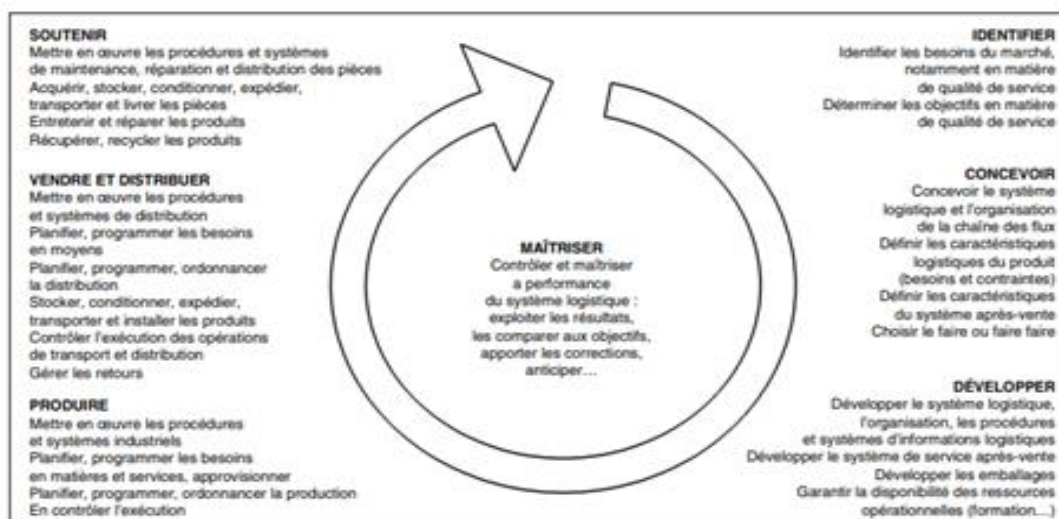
SOUTENIR
Mettre en œuvre les procédures et systèmes de maintenance, réparation et distribution des pièces
Acquérir, stocker, conditionner, expédier, transporter et livrer les pièces
Entretenir et réparer les produits
Récupérer, recycler les produits

VENDRE ET DISTRIBUER
Mettre en œuvre les procédures et systèmes de distribution
Planifier, programmer les besoins en moyens
Planifier, programmer, ordonnancer la distribution
Stocker, conditionner, expédier, transporter et installer les produits
Contrôler l'exécution des opérations de transport et distribution
Gérer les retours

PRODUIRE
Mettre en œuvre les procédures et systèmes industriels
Planifier, programmer les besoins en matières et services, approvisionner
Planifier, programmer, ordonnancer la production
En contrôler l'exécution

MAÎTRISER
Contrôler et maîtriser a performance du système logistique : exploiter les résultats, les comparer aux objectifs, apporter les corrections, anticiper…

IDENTIFIER
Identifier les besoins du marché, notamment en matière de qualité de service
Déterminer les objectifs en matière de qualité de service

CONCEVOIR
Concevoir le système logistique et l'organisation de la chaîne des flux
Définir les caractéristiques logistiques du produit (besoins et contraintes)
Définir les caractéristiques du système après-vente
Choisir le faire ou faire faire

DÉVELOPPER
Développer le système logistique, l'organisation, les procédures et systèmes d'informations logistiques
Développer le système de service après-vente
Développer les emballages
Garantir la disponibilité des ressources opérationnelles (formation...)